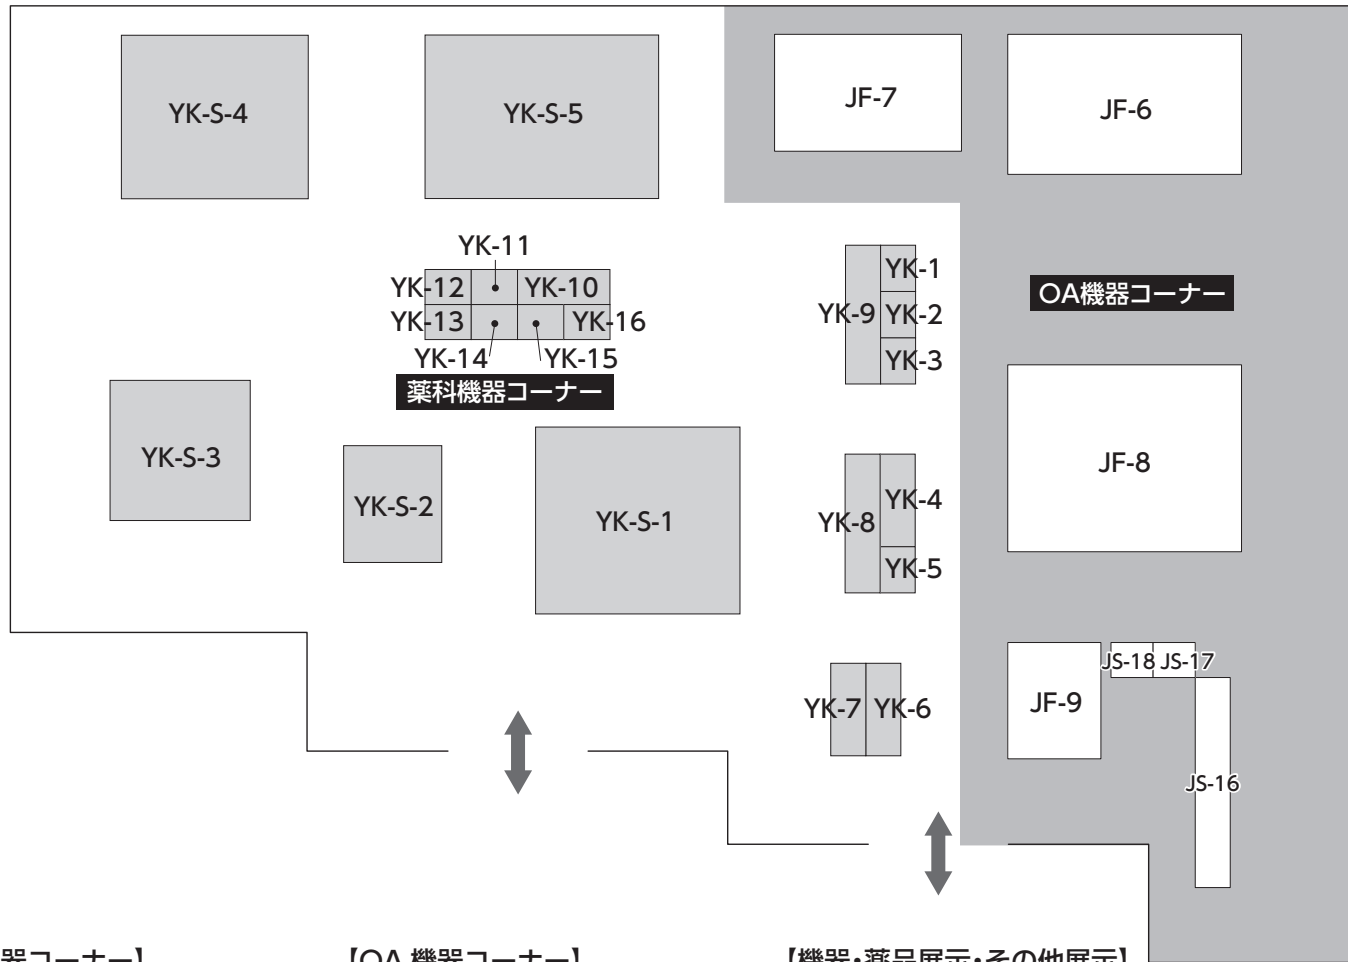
YK-S-4

YK-S-5

JF-7

JF-6

YK-11

YK-12

YK-10

YK-13

YK-16

YK-14

YK-15

薬科機器コーナー

YK-1

YK-9

YK-2

YK-3

OA機器コーナー

YK-S-3

YK-S-2

YK-S-1

YK-4

YK-8

YK-5

JF-8

JS-18

JS-17

JF-9

YK-7

YK-6

JS-16

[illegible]器コーナー】

【OA機器コーナー】

【機器・薬品展示・その他展示】